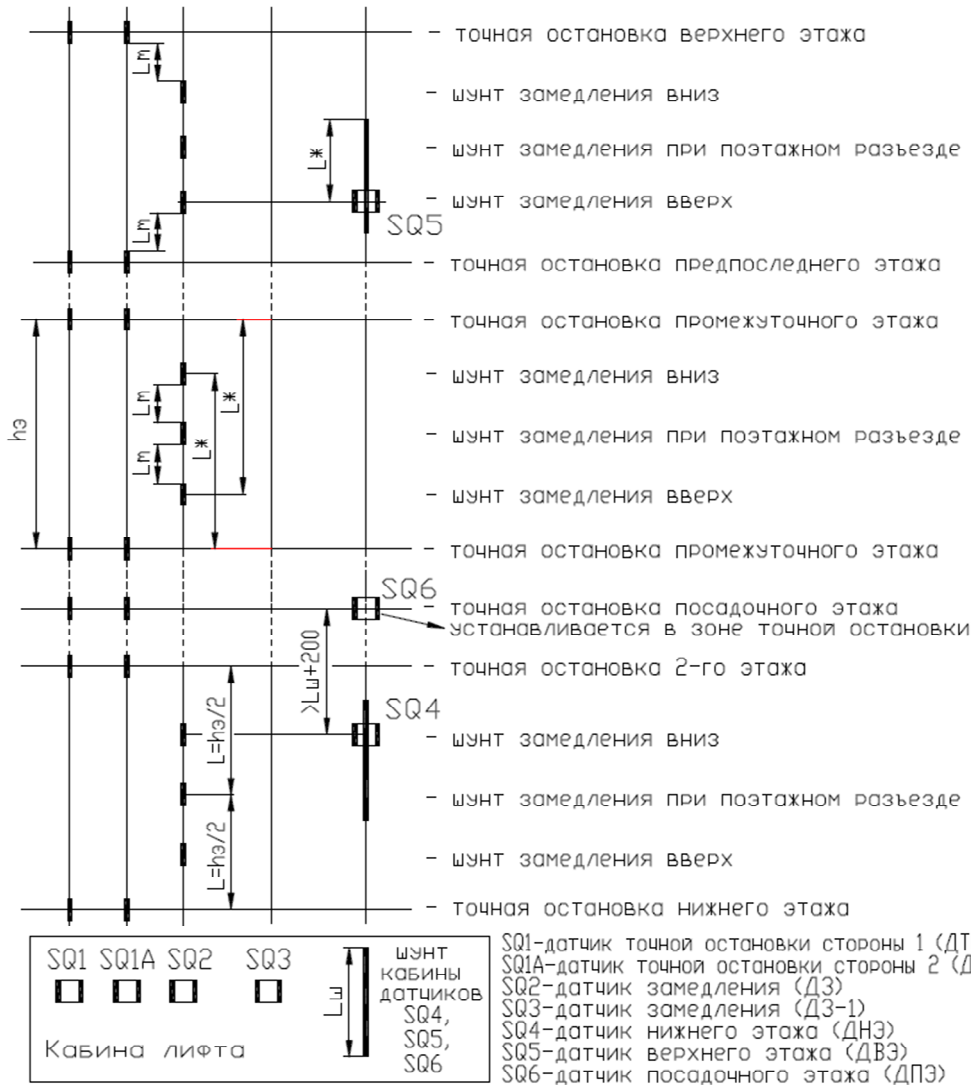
- точная остановка верхнего этажа

Lm

- шунт замедления вниз

L*

- шунт замедления при поэтажном разъезде

- шунт замедления вверх

SQ5

Lm

- точная остановка предпоследнего этажа

- точная остановка промежуточного этажа

hэ

- шунт замедления вниз

Lm

L*

L*

- шунт замедления при поэтажном разъезде

Lm

- шунт замедления вверх

- точная остановка промежуточного этажа

SQ6

- точная остановка посадочного этажа
устанавливается в зоне точной остановки

>Lш+200

- точная остановка 2-го этажа

SQ4

L=hэ/2

- шунт замедления вниз

- шунт замедления при поэтажном разъезде

L=hэ/2

- шунт замедления вверх

- точная остановка нижнего этажа

SQ1 SQ1A SQ2 SQ3

Кабина лифта

Lш

шунт кабины датчиков SQ4, SQ5, SQ6

SQ1-датчик точной остановки стороны 1 (ДТ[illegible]
SQ1A-датчик точной остановки стороны 2 ([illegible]
SQ2-датчик замедления (ДЗ)
SQ3-датчик замедления (ДЗ-1)
SQ4-датчик нижнего этажа (ДНЭ)
SQ5-датчик верхнего этажа (ДВЭ)
SQ6-датчик посадочного этажа (ДПЭ)